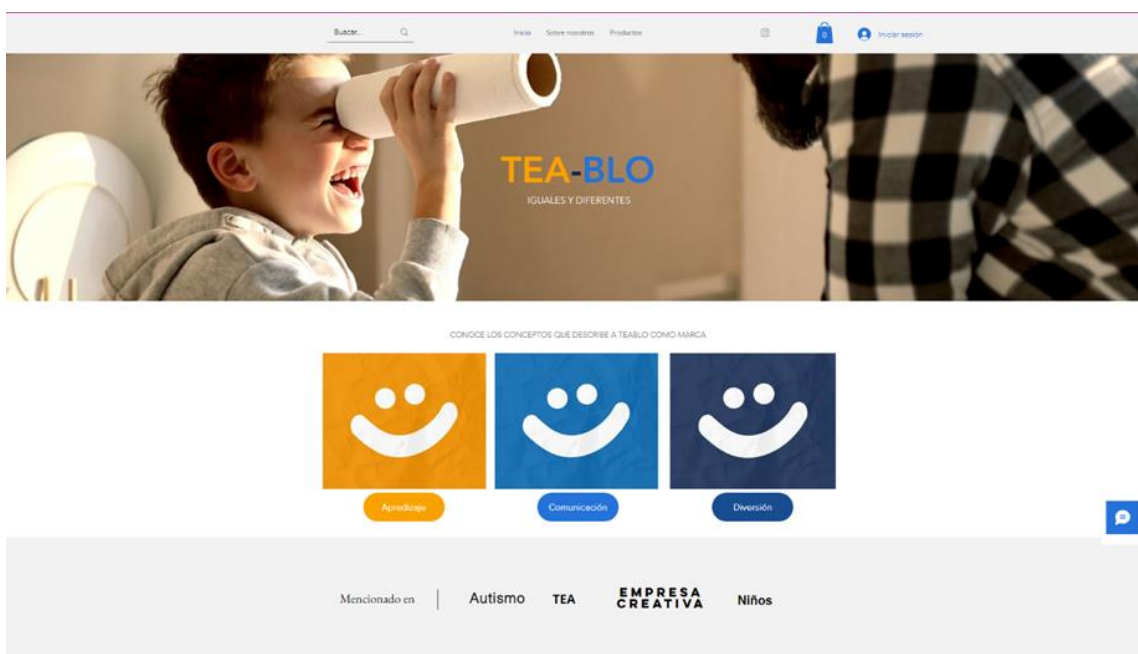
Buscar...

Inicio Sobre nosotros Productos

0

Iniciar sesión

TEA-BLO

IGUALES Y DIFERENTES

CONOCE LOS CONCEPTOS QUE DESCRIBE A TEABLO COMO MARCA

Aprendizaje

Comunicación

Diversión

Mencionado en

Autismo

TEA

EMPRESA CREATIVA

Niños